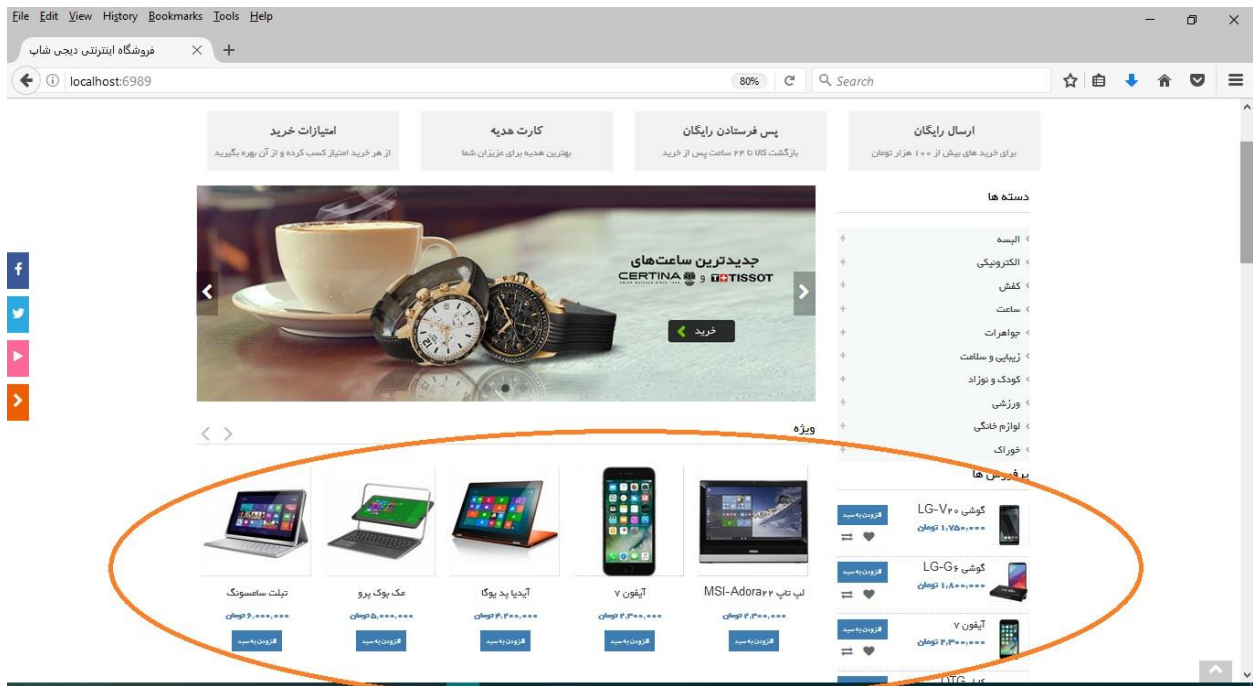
File Edit View History Bookmarks Tools Help

فروشگاه اینترنتی دیجی شاپ

localhost:6989

80%

Search

ارسال رایگان
برای خرید های بیش از ۱۰۰ هزار تومان

پس فرستادن رایگان
بازگشت کالا تا ۲۴ ساعت پس از خرید

کارت هدیه
بهترین هدیه برای عزیزان شما

امتیازات خرید
از هر خرید امتیاز کسب کرده و از آن بهره بگیرید

دسته ها

البسه
الکترونیکی
کفش
ساعت
جواهرات
زیبایی و سلامت
کودک و نوزاد
ورزشی
لوازم خانگی
خوراک

جدیدترین ساعت‌های
CERTINA و TISSOT

خرید

ویژه

لپ تاپ MSI-Adora۲۲
۲,۳۰۰,۰۰۰ تومان
افزودن به سبد

آیفون ۷
۲,۳۰۰,۰۰۰ تومان
افزودن به سبد

آیدیا پد یوگا
۲,۲۰۰,۰۰۰ تومان
افزودن به سبد

مک بوک پرو
۵,۰۰۰,۰۰۰ تومان
افزودن به سبد

تبلت سامسونگ
۶,۰۰۰,۰۰۰ تومان
افزودن به سبد

پرفروش ها

گوشی LG-V۲۰
۱,۷۵۰,۰۰۰ تومان
افزودن به سبد

گوشی LG-G۶
۱,۸۰۰,۰۰۰ تومان
افزودن به سبد

آیفون ۷
۲,۳۰۰,۰۰۰ تومان
افزودن به سبد

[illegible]